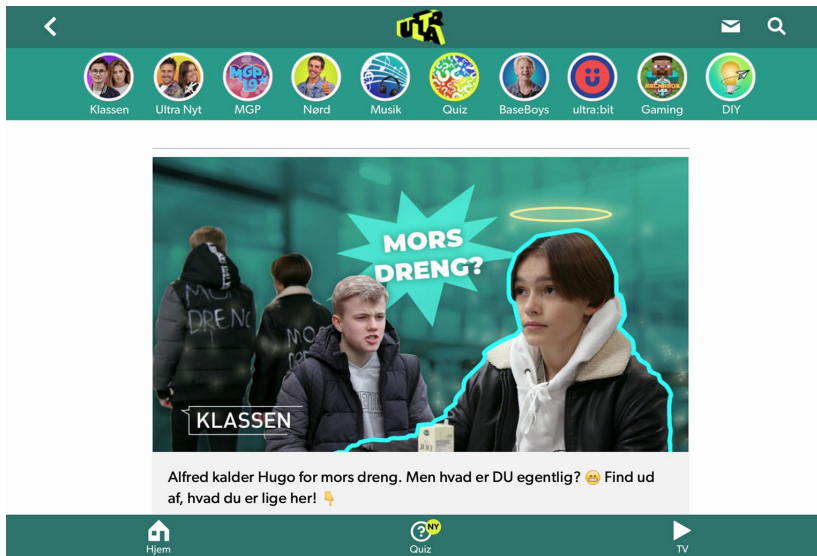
ULTRA

Klassen
Ultra Nyt
MGP
Nørd
Musik
Quiz
BaseBoys
ultra:bit
Gaming
DIY

MORS DRENG?

MORS DRENG

KLASSEN

Alfred kalder Hugo for mors dreng. Men hvad er DU egentlig? 😬 Find ud af, hvad du er lige her! 👇

Hjem
NY
Quiz
TV